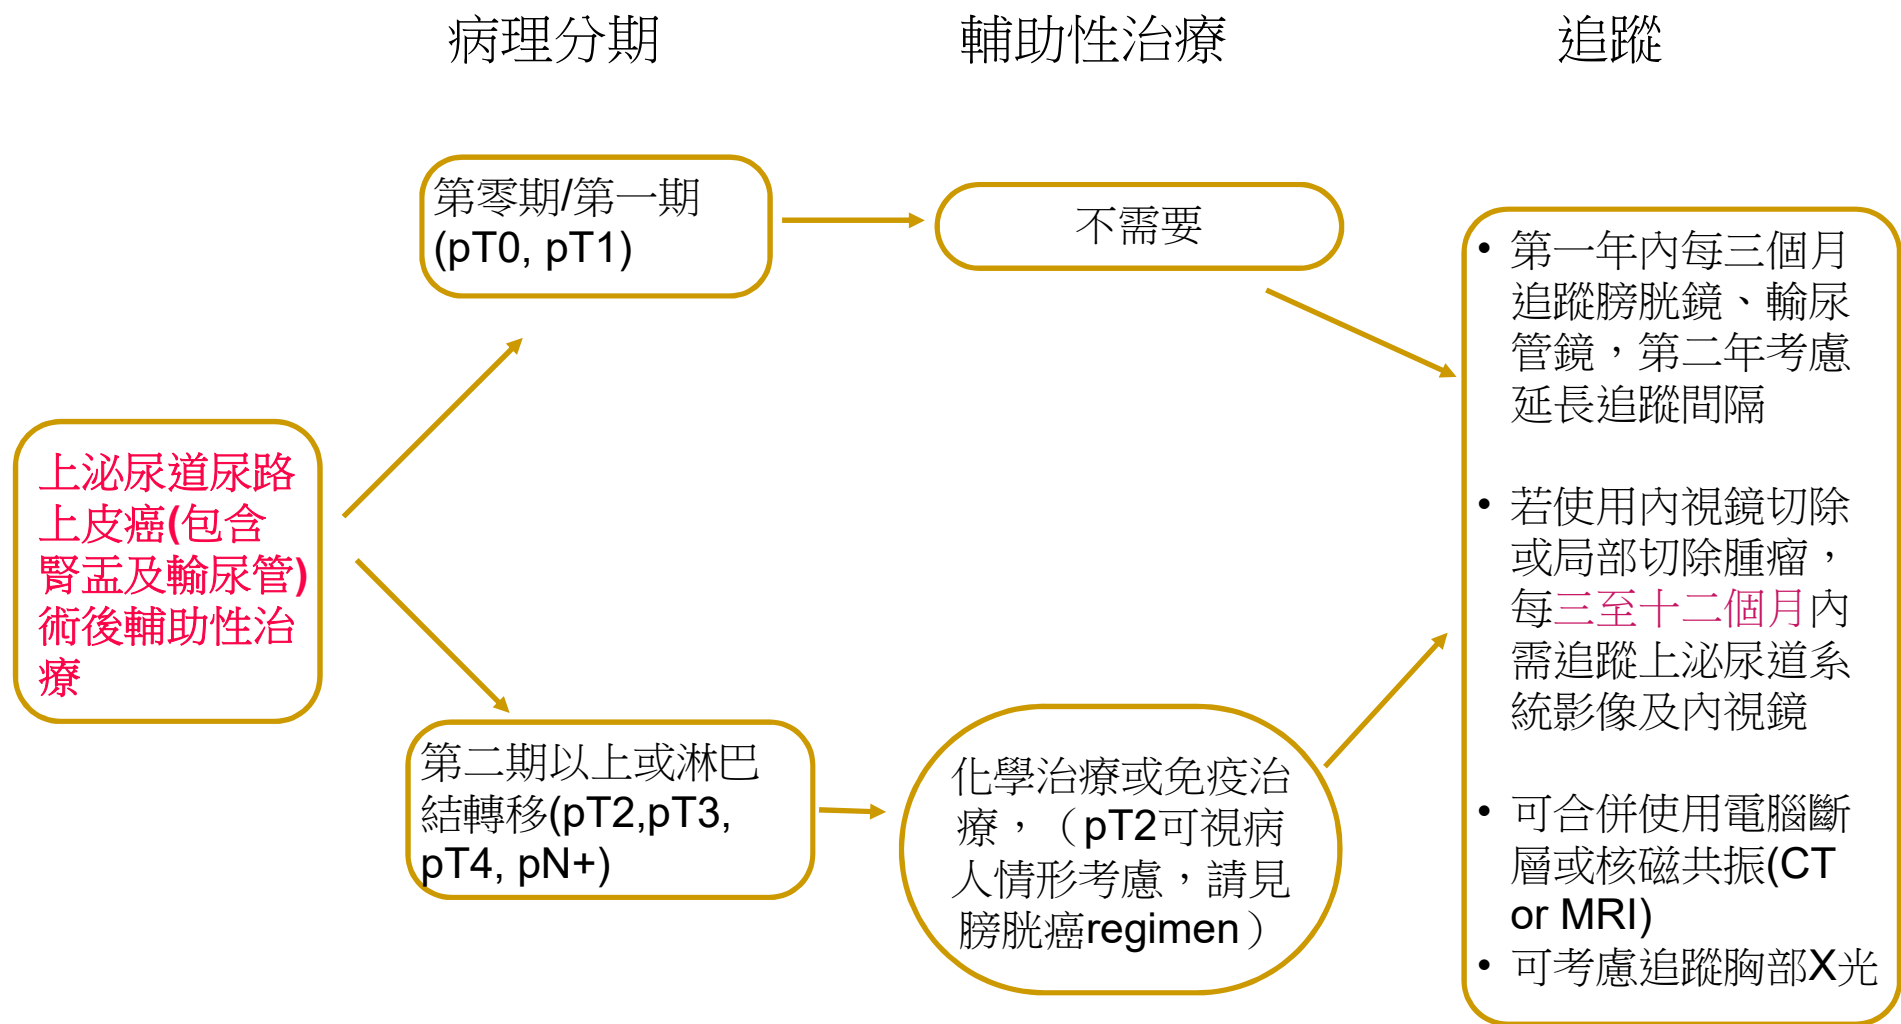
病理分期

輔助性治療

追蹤

上泌尿道尿路上皮癌(包含腎盂及輸尿管)術後輔助性治療

第零期/第一期 (pT0, pT1)

不需要

第二期以上或淋巴結轉移(pT2,pT3, pT4, pN+)

化學治療或免疫治療，（pT2可視病人情形考處，請見膀胱癌regimen）

• 第一年內每三個月追蹤膀胱鏡、輸尿管鏡，第二年考慮延長追蹤間隔

• 若使用內視鏡切除或局部切除腫瘤，每三至十二個月內需追蹤上泌尿道系統影像及內視鏡

• 可合併使用電腦斷層或核磁共振(CT or MRI)

• 可考慮追蹤胸部X光